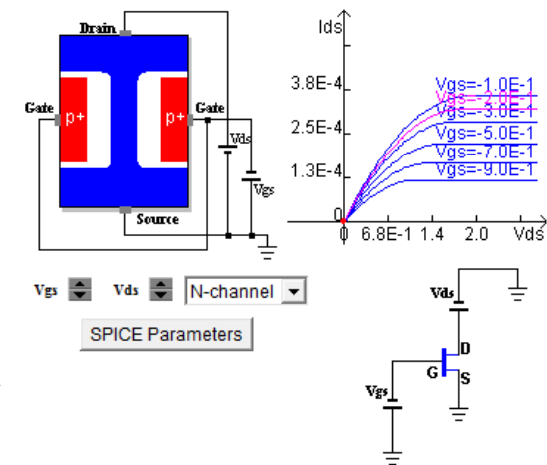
Drain

Gate

p+

p+

Gate

Vds

Vgs

Source

Ids

3.8E-4

2.5E-4

1.3E-4

0

Vgs=-1.0E-1

Vgs=-2.0E-1

Vgs=-3.0E-1

Vgs=-5.0E-1

Vgs=-7.0E-1

Vgs=-9.0E-1

0

6.8E-1

1.4

2.0

Vds

Vgs

Vds

N-channel

SPICE Parameters

Vds

D

G

S

Vgs